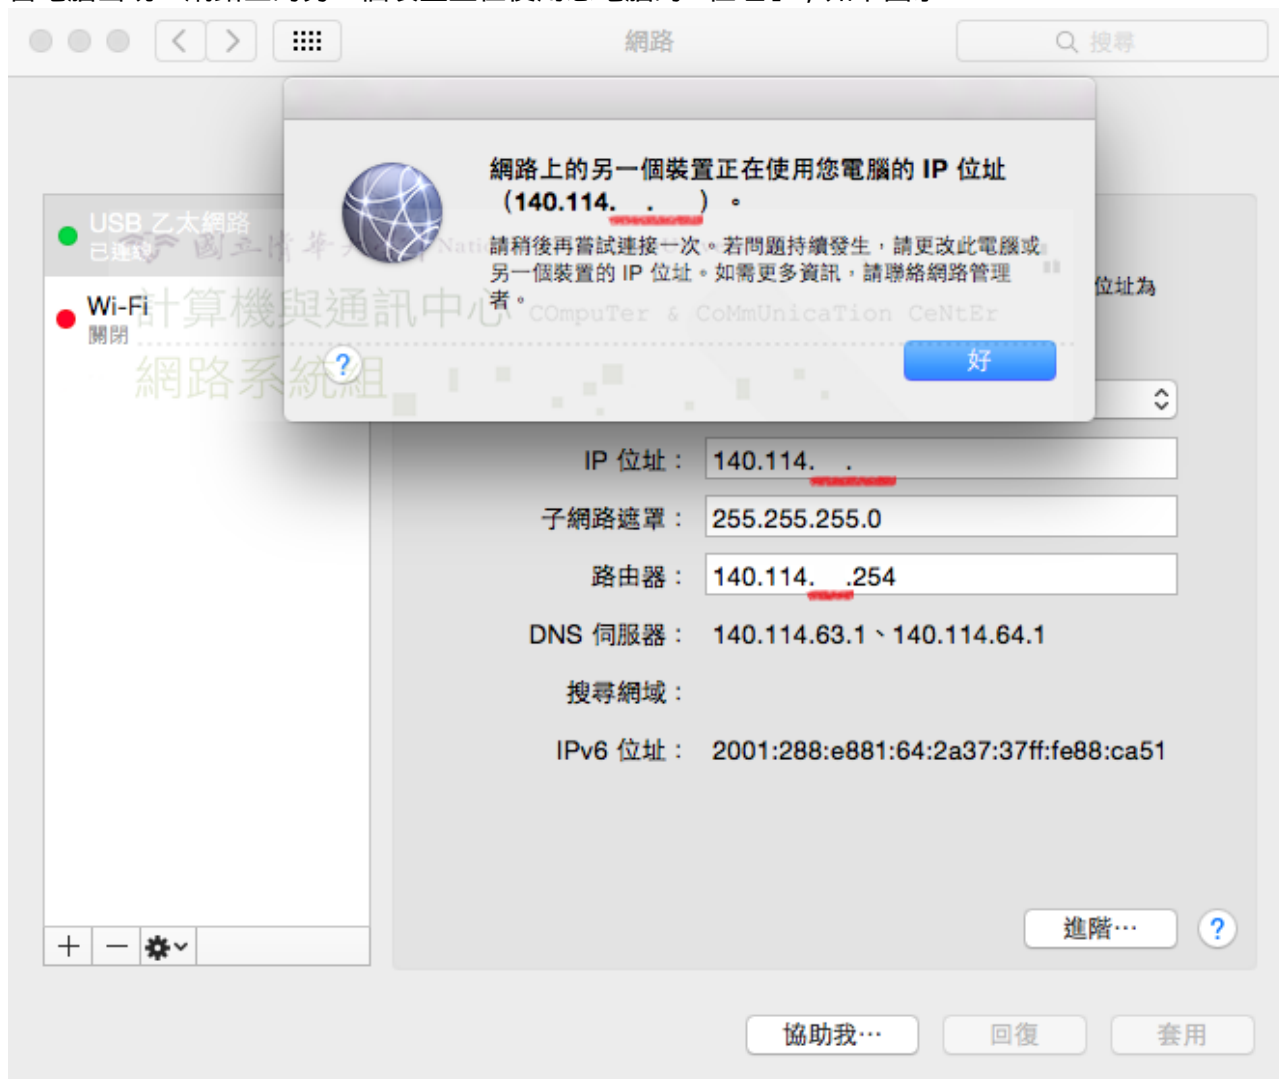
網路

搜尋

網路上的另一個裝置正在使用您電腦的 IP 位址 (140.114. . ) 。

請稍後再嘗試連接一次。若問題持續發生，請更改此電腦或另一個裝置的 IP 位址。如需更多資訊，請聯絡網路管理者。

?

好

USB 乙太網路
已連線

Wi-Fi
關閉

國立清華大學 National
計算機與通訊中心 ComputeR & CoMmUnicaTion CeNtEr
網路系統組

位址為

IP 位址： 140.114. .

子網路遮罩： 255.255.255.0

路由器： 140.114. .254

DNS 伺服器： 140.114.63.1、140.114.64.1

搜尋網域：

IPv6 位址： 2001:288:e881:64:2a37:37ff:fe88:ca51

進階⋯

?

+ −

協助我⋯

回復

套用